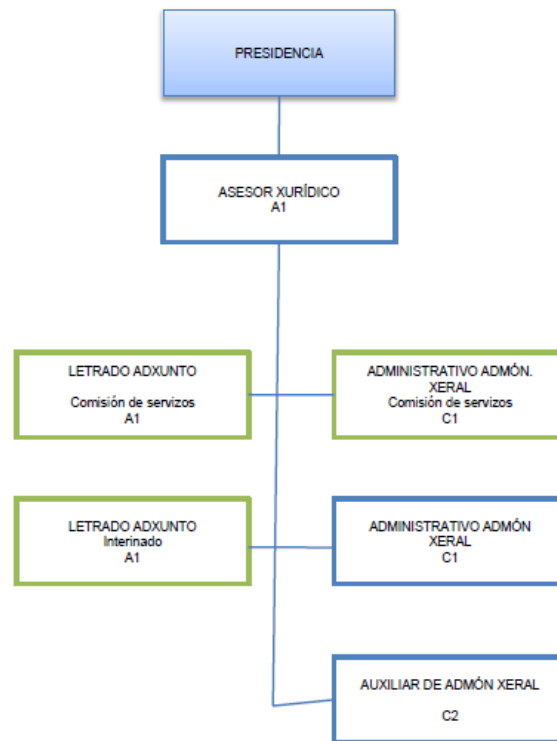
PRESIDENCIA

ASESOR XURÍDICO
A1

LETRADO ADXUNTO

Comisión de servizos
A1

ADMINISTRATIVO ADMÓN. XERAL
Comisión de servizos
C1

LETRADO ADXUNTO
Interinado
A1

ADMINISTRATIVO ADMÓN XERAL
C1

AUXILIAR DE ADMÓN XERAL

C2